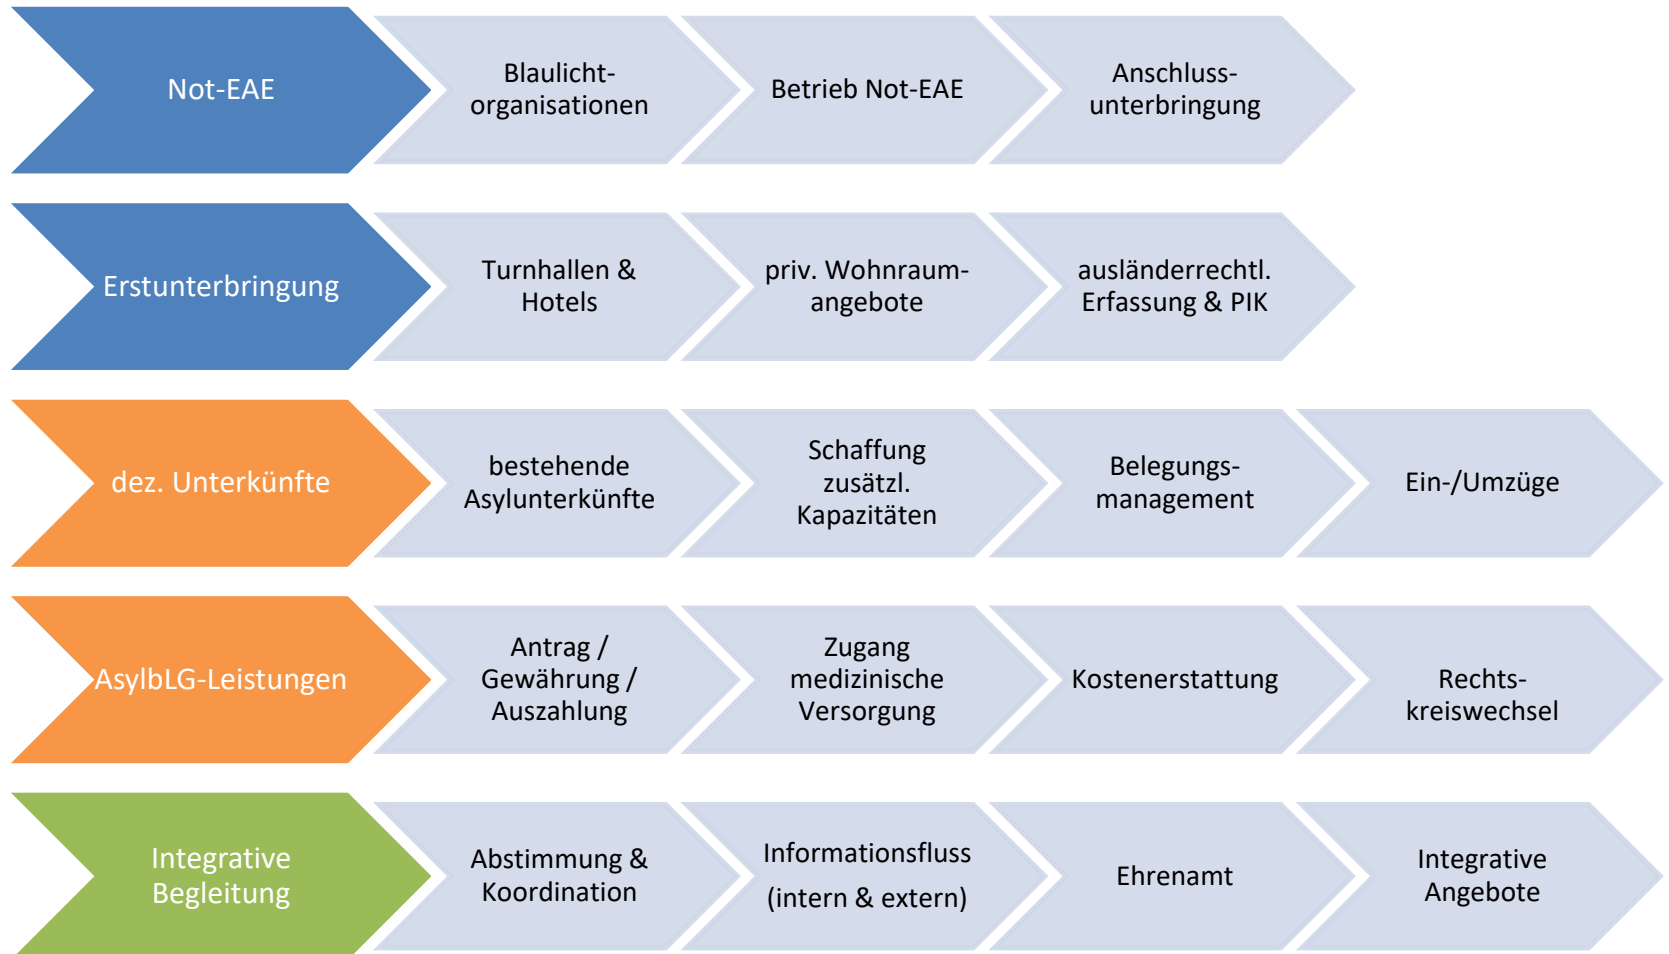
Not-EAE

Blaulicht-organisationen

Betrieb Not-EAE

Anschluss-unterbringung

Erstunterbringung

Turnhallen & Hotels

priv. Wohnraum-angebote

ausländerrechtl. Erfassung & PIK

dez. Unterkünfte

bestehende Asylunterkünfte

Schaffung zusätzl. Kapazitäten

Belegungs-management

Ein-/Umzüge

AsylbLG-Leistungen

Antrag / Gewährung / Auszahlung

Zugang medizinische Versorgung

Kostenerstattung

Rechts-kreiswechsel

Integrative Begleitung

Abstimmung & Koordination

Informationsfluss (intern & extern)

Ehrenamt

Integrative Angebote